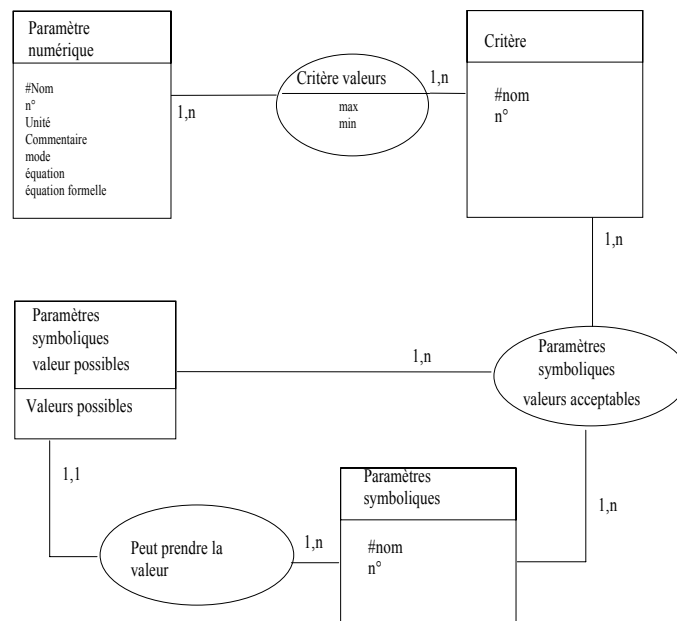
Paramètre numérique

#Nom
n°
Unité
Commentaire
mode
équation
équation formelle

1,n

Critère valeurs

max
min

1,n

Critère

#nom
n°

1,n

Paramètres symboliques valeur possibles

Valeurs possibles

1,n

Paramètres symboliques valeurs acceptables

1,1

1,n

Paramètres symboliques

#nom
n°

1,n

Peut prendre la valeur